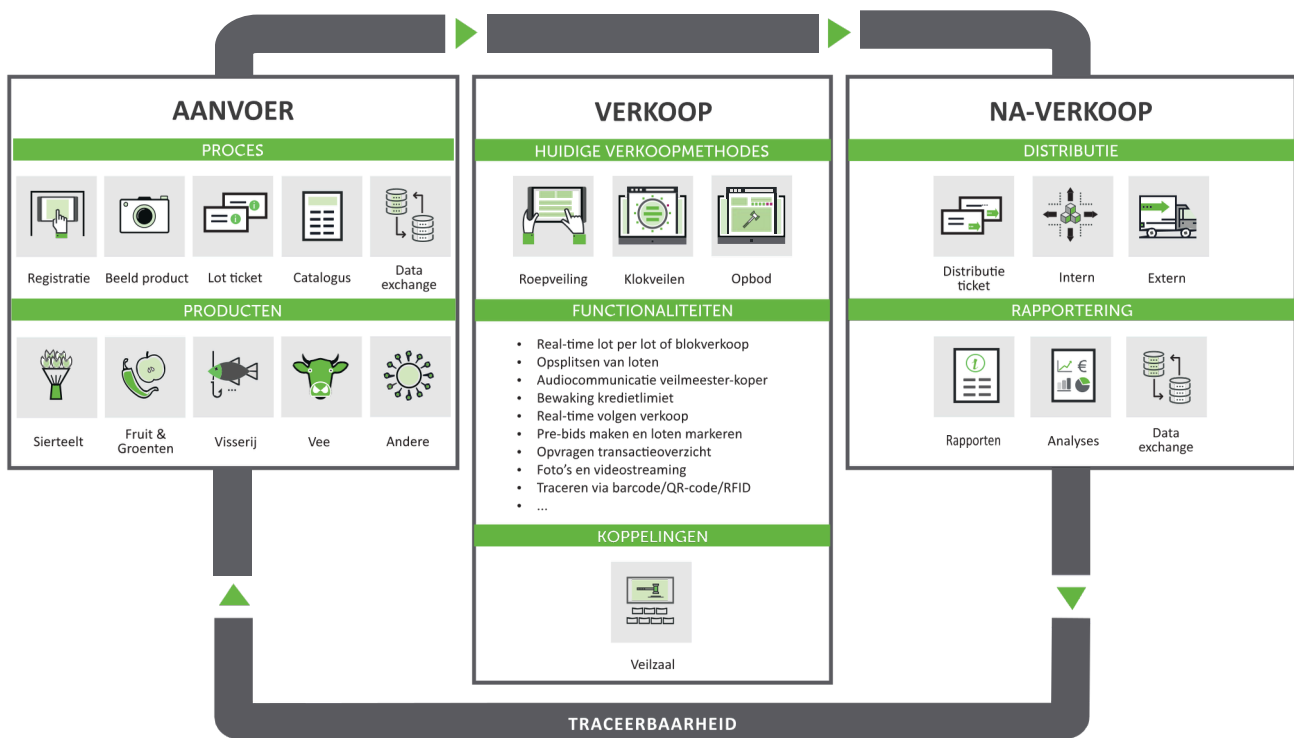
AANVOER

PROCES

Registratie
Beeld product
Lot ticket
Catalogus
Data exchange

PRODUCTEN

Sierteelt
Fruit & Groenten
Visserij
Vee
Andere

VERKOOP

HUIDIGE VERKOOPMETHODES

Roepveiling
Klokveilen
Opbod

FUNCTIONALITEITEN

- Real-time lot per lot of blokverkoop
- Opsplitsen van loten
- Audiocommunicatie veilmeester-koper
- Bewaking kredietlimiet
- Real-time volgen verkoop
- Pre-bids maken en loten markeren
- Opvragen transactieoverzicht
- Foto's en videostreaming
- Traceren via barcode/QR-code/RFID
- ...

KOPPELINGEN

Veilzaal

NA-VERKOOP

DISTRIBUTIE

Distributie ticket
Intern
Extern

RAPPORTERING

Rapporten
Analyses
Data exchange

TRACEERBAARHEID